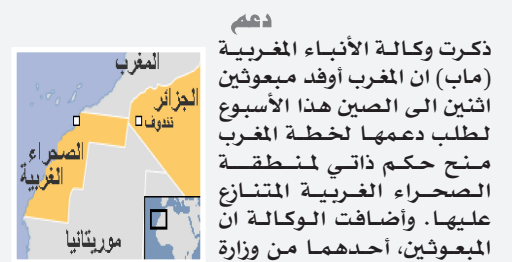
دعم

ذكرت وكالة الأنباء المغربية (ماب) ان المغرب أوفد مبعوثين اثنين الى الصين هذا الأسبوع لطلب دعمها لخطة المغرب منح حكم ذاتي لمنطقة الصحراء الغربية المتنازع عليها. وأضافت الوكالة ان المبعوثين، أحدهما من وزارة

المغرب
الجزائر
تندوف
الصحراء الغربية
موريتانيا